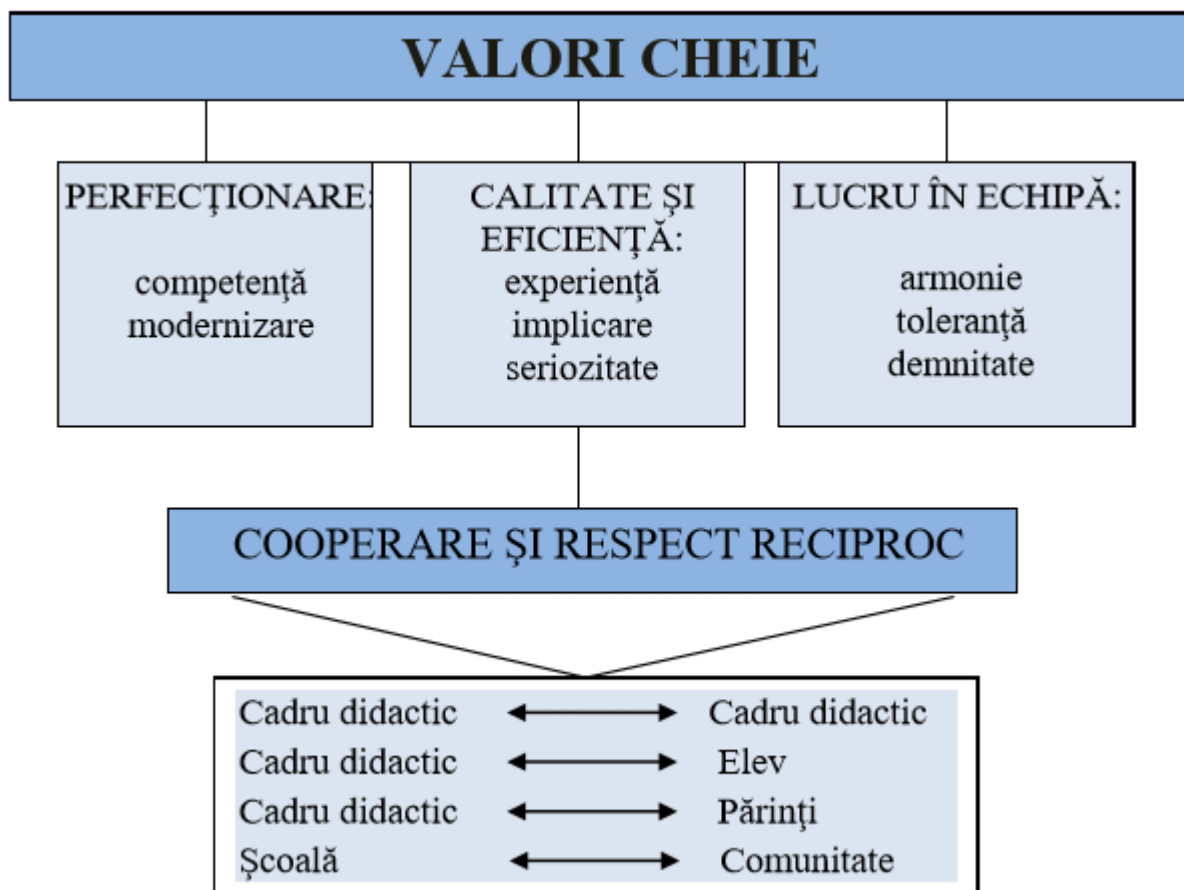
VALORI CHEIE

PERFECŢIONARE:

competenţă
modernizare

CALITATE ŞI EFICIENŢĂ:
experienţă
implicare
seriozitate

LUCRU ÎN ECHIPĂ:

armonie
toleranţă
demnitate

COOPERARE ȘI RESPECT RECIPROC

Cadru didactic ⟷ Cadru didactic
Cadru didactic ⟷ Elev
Cadru didactic ⟷ Părinţi
Şcoală ⟷ Comunitate